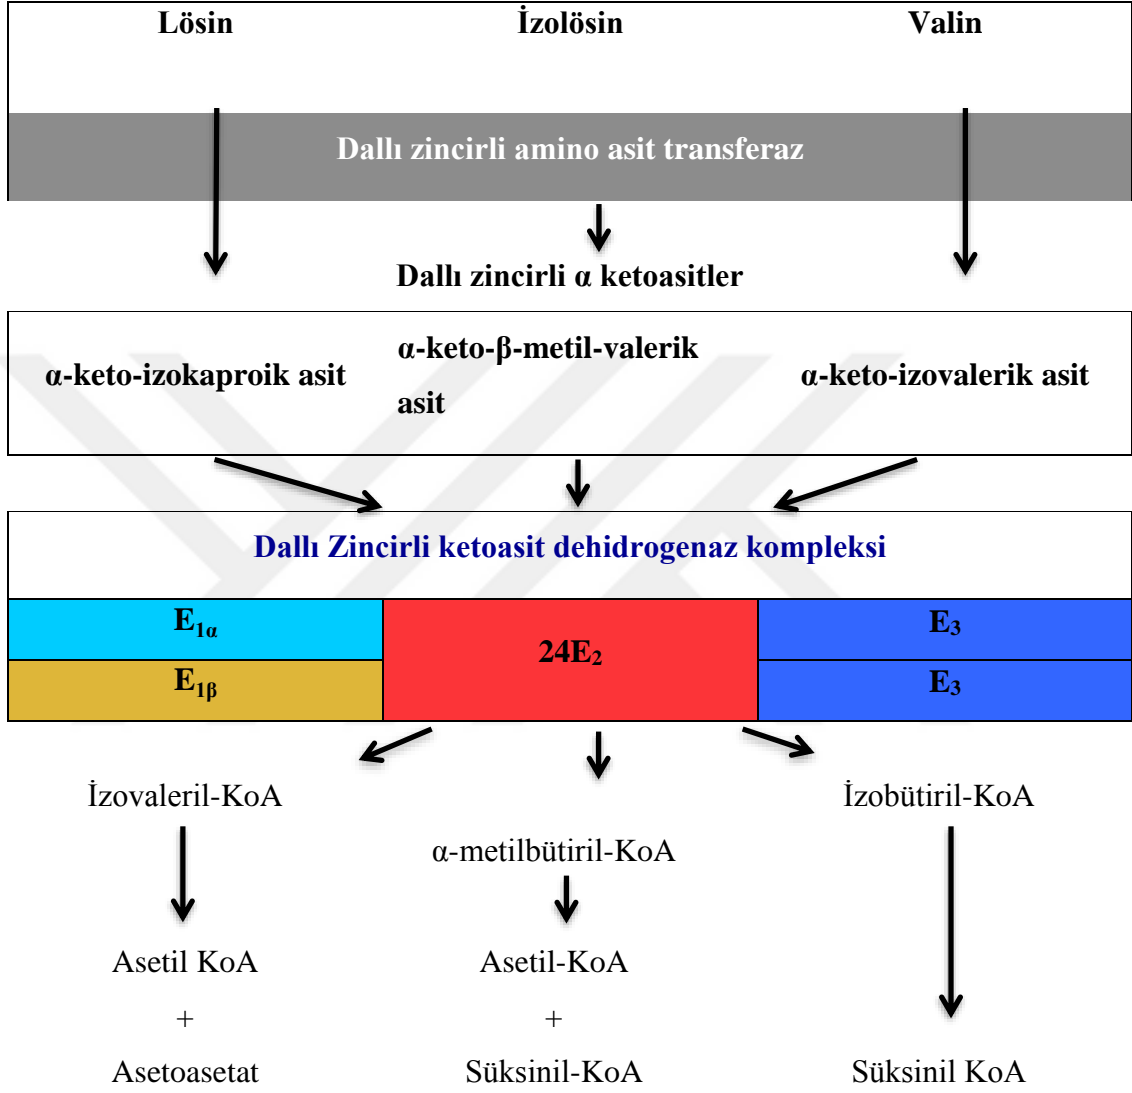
Lösin İzolösin Valin

Dallı zincirli amino asit transferaz

Dallı zincirli α ketoasitler

α-keto-izokaproik asit

α-keto-β-metil-valerik asit

α-keto-izovalerik asit

Dallı Zincirli ketoasit dehidrogenaz kompleksi

$E_{1\alpha}$

$E_{1\beta}$

$24E_2$

$E_3$

$E_3$

İzovaleril-KoA

α-metilbütiril-KoA

İzobütiril-KoA

Asetil KoA
+
Asetoasetat

Asetil-KoA
+
Süksinil-KoA

Süksinil KoA